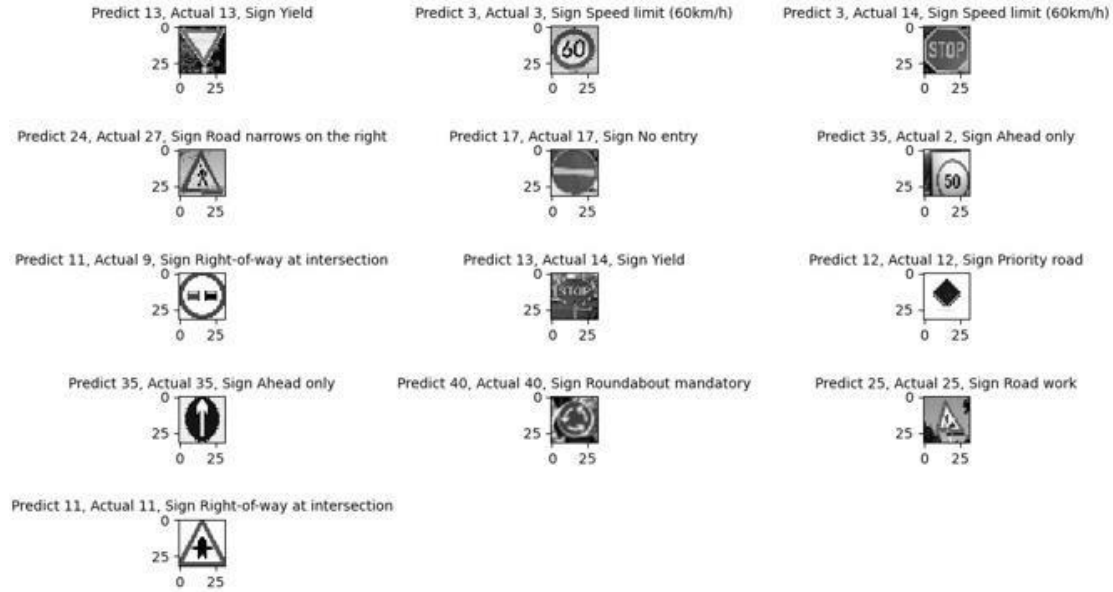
Predict 13, Actual 13, Sign Yield
0
25
0 25

Predict 3, Actual 3, Sign Speed limit (60km/h)
0
60
25
0 25

Predict 3, Actual 14, Sign Speed limit (60km/h)
0
STOP
25
0 25

Predict 24, Actual 27, Sign Road narrows on the right
0
25
0 25

Predict 17, Actual 17, Sign No entry
0
25
0 25

Predict 35, Actual 2, Sign Ahead only
0
50
25
0 25

Predict 11, Actual 9, Sign Right-of-way at intersection
0
25
0 25

Predict 13, Actual 14, Sign Yield
0
STOP
25
0 25

Predict 12, Actual 12, Sign Priority road
0
25
0 25

Predict 35, Actual 35, Sign Ahead only
0
25
0 25

Predict 40, Actual 40, Sign Roundabout mandatory
0
25
0 25

Predict 25, Actual 25, Sign Road work
0
25
0 25

Predict 11, Actual 11, Sign Right-of-way at intersection
0
25
0 25